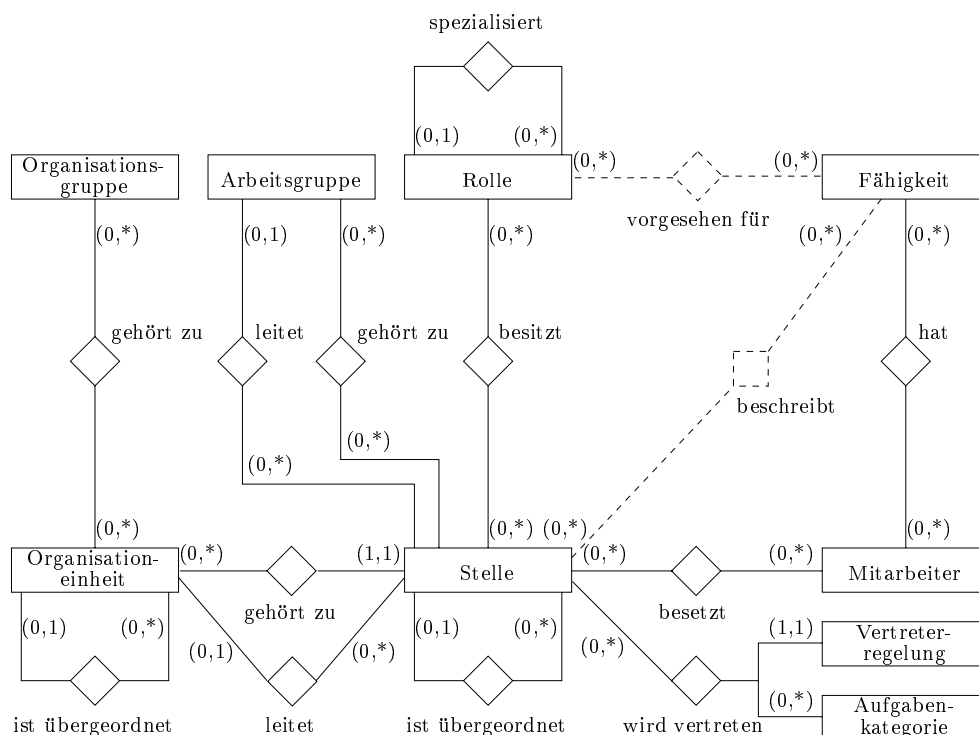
spezialisiert

(0,1) (0,*)

Organisationsgruppe

Arbeitsgruppe

Rolle

(0,*) (0,*)

Fähigkeit

vorgesehen für

(0,*)

(0,1) (0,*)

(0,*)

(0,*) (0,*)

gehört zu

leitet

gehört zu

besitzt

hat

beschreibt

(0,*)

(0,*)

(0,*)

(0,*) (0,*)

(0,*)

Organisationeinheit

(0,*)

(1,1)

Stelle

(0,*)

(0,*)

Mitarbeiter

gehört zu

besetzt

(0,1) (0,*)

(0,1)

(0,*)

(0,1) (0,*)

(0,*)

(1,1)

Vertreterregelung

(0,*)

Aufgabenkategorie

ist übergeordnet

leitet

ist übergeordnet

wird vertreten